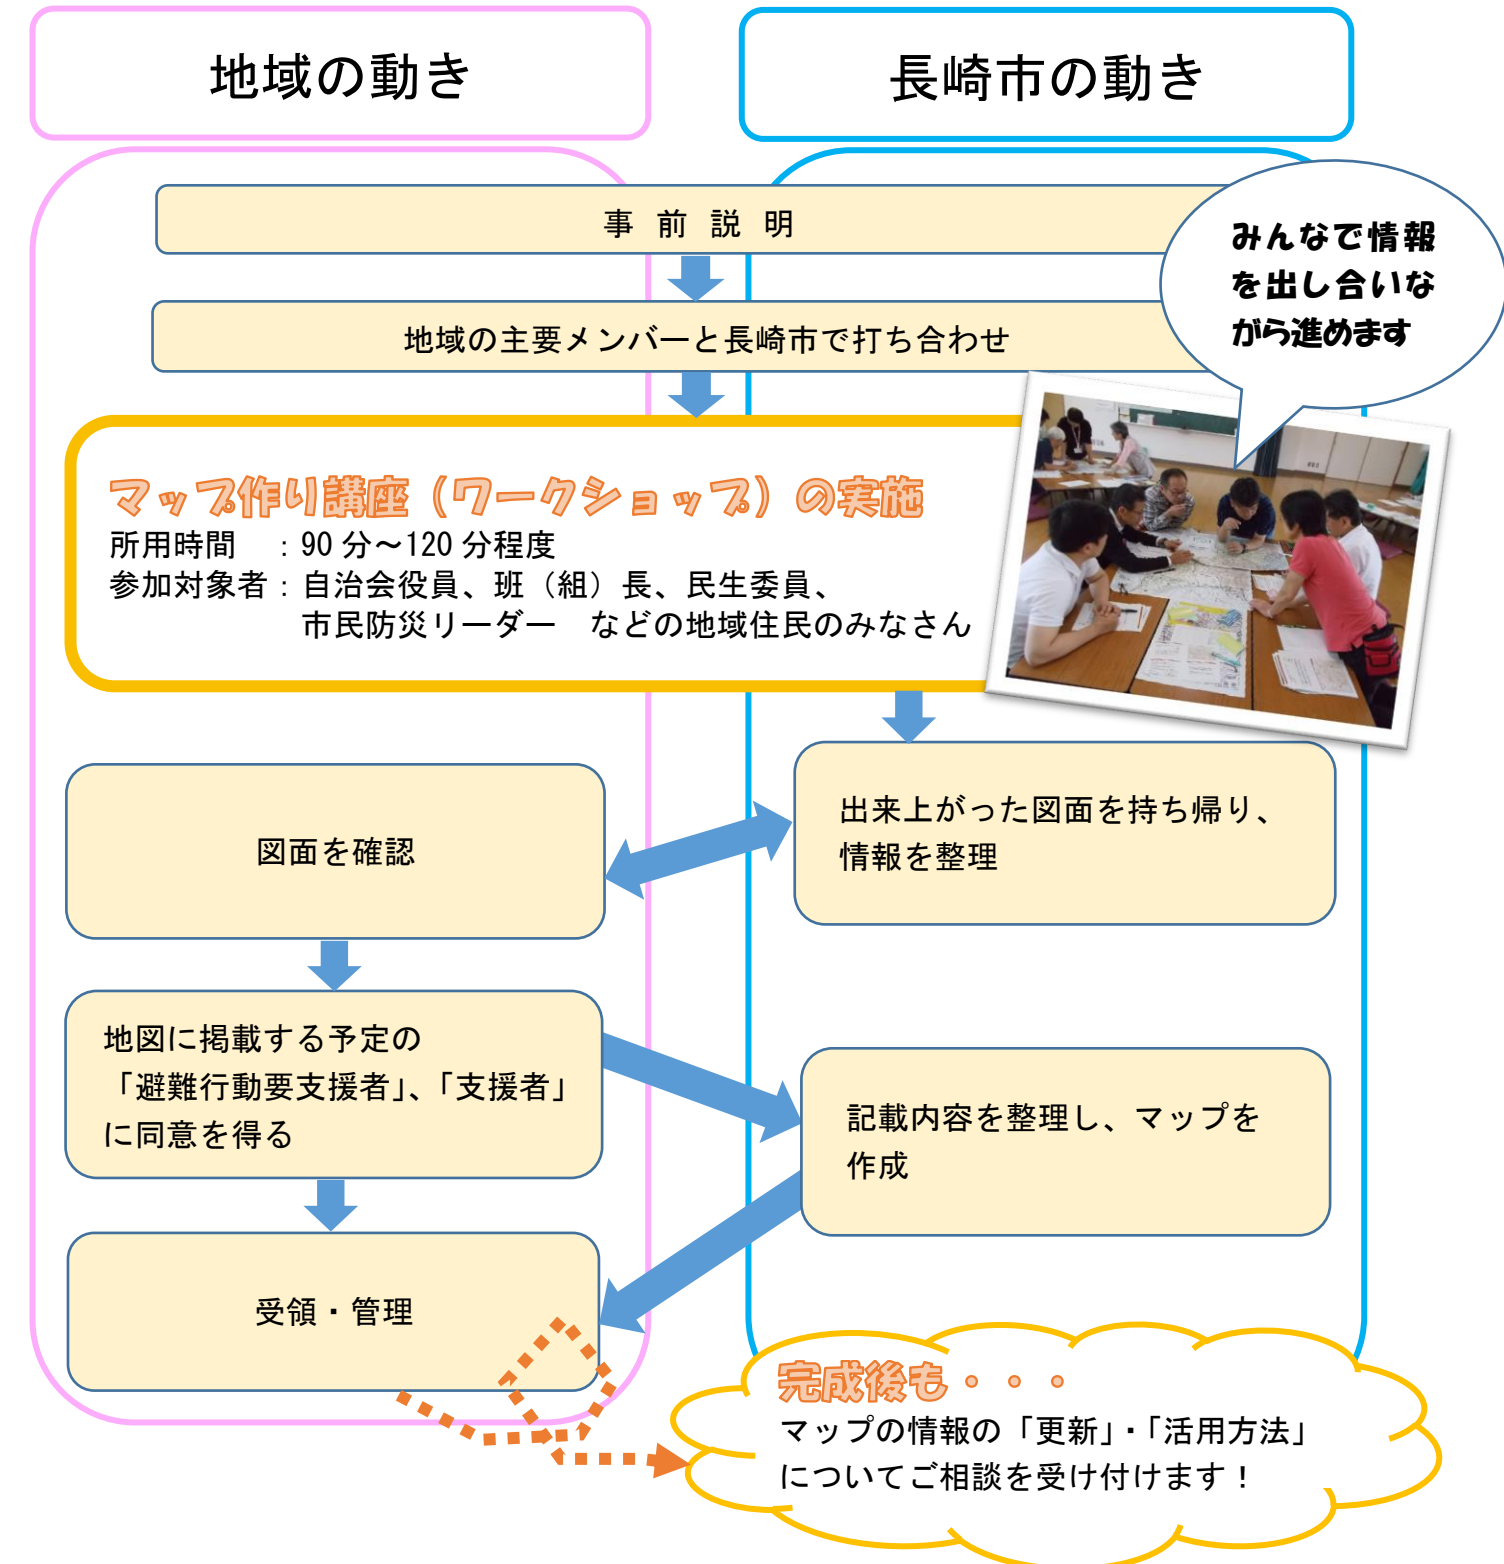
地域の動き

長崎市の動き

事 前 説 明

みんなで情報を出し合いながら進めます

地域の主要メンバーと長崎市で打ち合わせ

マップ作り講座（ワークショップ）の実施
所用時間 ：90 分～120 分程度
参加対象者：自治会役員、班（組）長、民生委員、
市民防災リーダー などの地域住民のみなさん

図面を確認

出来上がった図面を持ち帰り、情報を整理

地図に掲載する予定の「避難行動要支援者」、「支援者」に同意を得る

記載内容を整理し、マップを作成

受領・管理

完成後も・・・
マップの情報の「更新」・「活用方法」についてご相談を受け付けます！